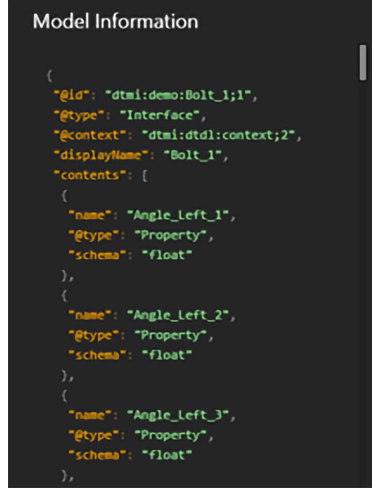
Model Information

{
"@id": "dtmi:demo:Bolt_1;1",
"@type": "Interface",
"@context": "dtmi:dtdl:context;2",
"displayName": "Bolt_1",
"contents": [
{
"name": "Angle_Left_1",
"@type": "Property",
"schema": "float"
},
{
"name": "Angle_Left_2",
"@type": "Property",
"schema": "float"
},
{
"name": "Angle_Left_3",
"@type": "Property",
"schema": "float"
},